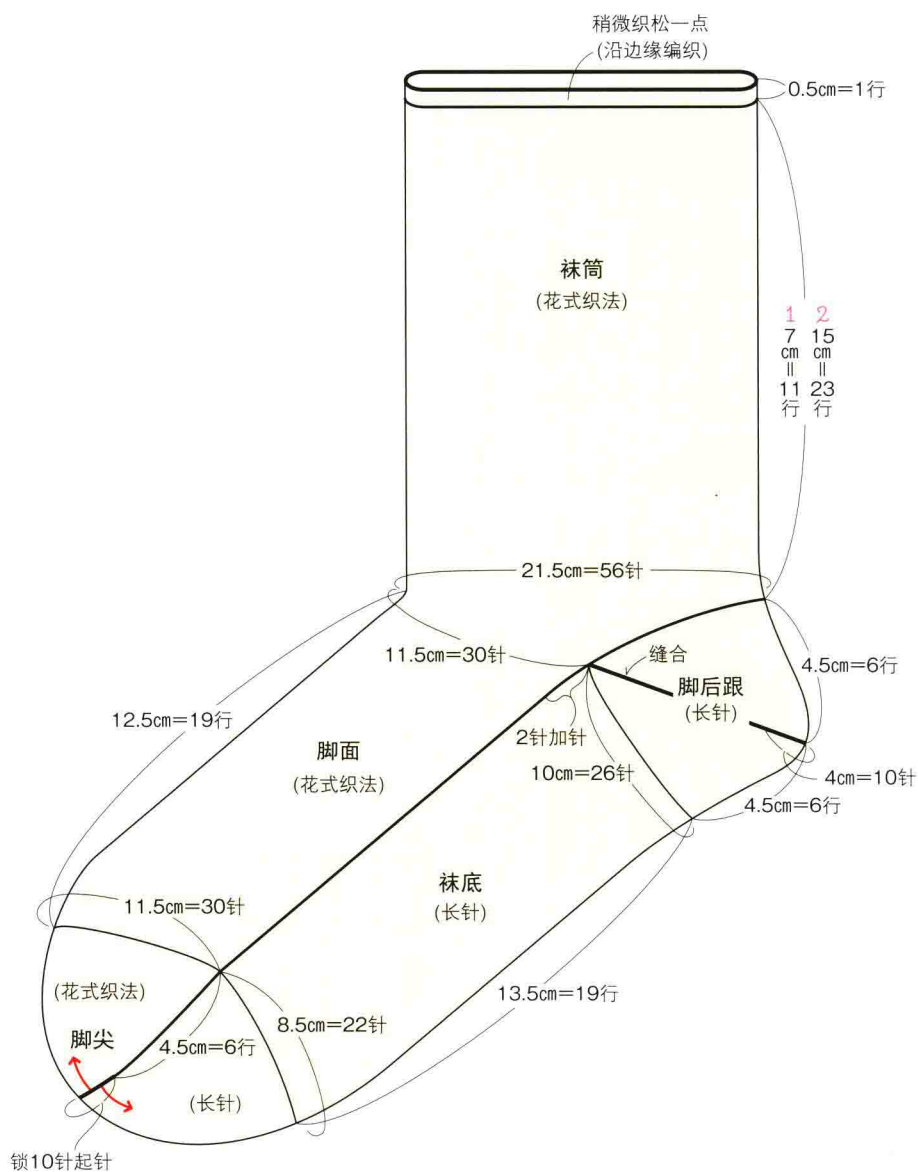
稍微织松一点
(沿边缘编织)

0.5cm=1行

袜筒
(花式织法)

1 7cm=11行
2 15cm=23行

21.5cm=56针

11.5cm=30针

缝合

4.5cm=6行

脚后跟
(长针)

12.5cm=19行

脚面
(花式织法)

2针加针

10cm=26针

4cm=10针

4.5cm=6行

袜底
(长针)

11.5cm=30针

(花式织法)

13.5cm=19行

脚尖

4.5cm=6行

8.5cm=22针

(长针)

锁10针起针